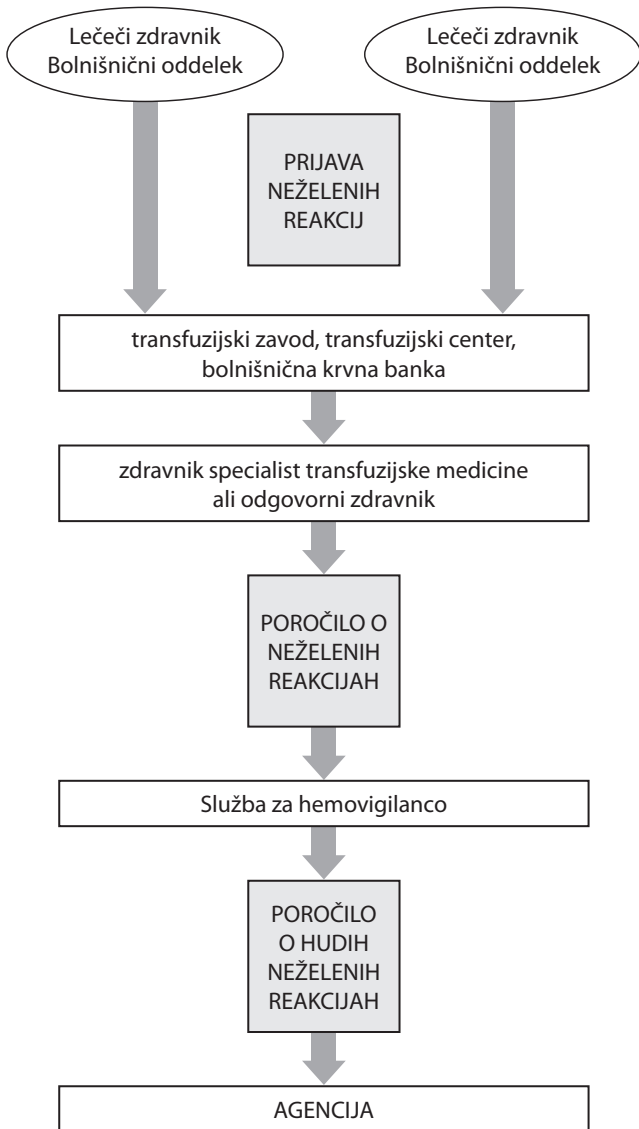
Lečeči zdravnik
Bolnišnični oddelek

Lečeči zdravnik
Bolnišnični oddelek

PRIJAVA
NEŽELENIH
REAKCIJ

transfuzijski zavod, transfuzijski center, bolnišnična krvna banka

zdravnik specialist transfuzijske medicine ali odgovorni zdravnik

POROČILO O
NEŽELENIH
REAKCIJAH

Služba za hemovigilanco

POROČILO
O HUDIH
NEŽELENIH
REAKCIJAH

AGENCIJA